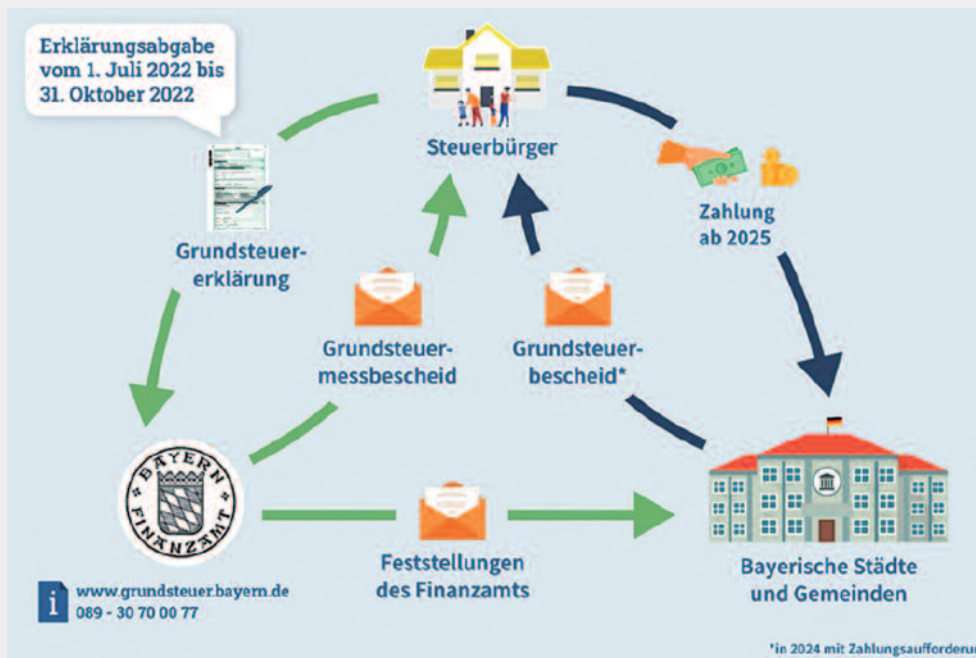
Erklärungsabgabe vom 1. Juli 2022 bis 31. Oktober 2022

Steuerbürger

Grundsteuererklärung

Zahlung ab 2025

Grundsteuermessbescheid

Grundsteuerbescheid*

BAYERN FINANZAMT

Feststellungen des Finanzamts

Bayerische Städte und Gemeinden

www.grundsteuer.bayern.de
089 - 30 70 00 77

*in 2024 mit Zahlungsaufforderu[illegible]